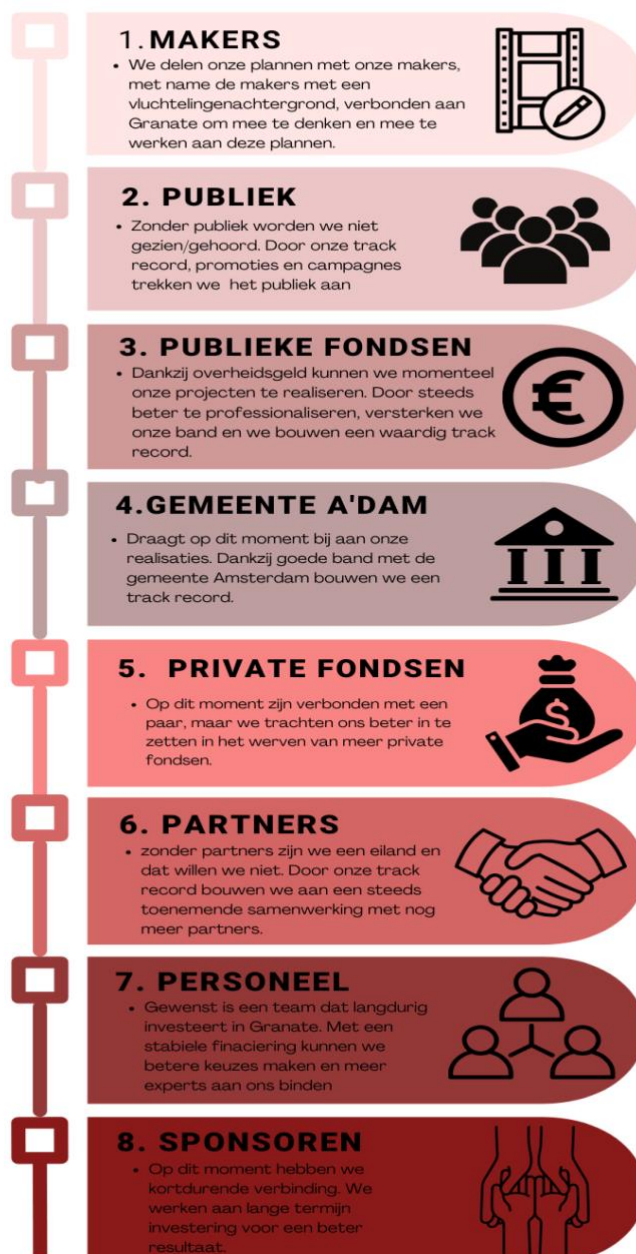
1. MAKERS

- We delen onze plannen met onze makers, met name de makers met een vluchtelingenachtergrond, verbonden aan Granate om mee te denken en mee te werken aan deze plannen.

2. PUBLIEK

- Zonder publiek worden we niet gezien/gehoord. Door onze track record, promoties en campagnes trekken we het publiek aan

3. PUBLIEKE FONDSEN

- Dankzij overheidsgeld kunnen we momenteel onze projecten te realiseren. Door steeds beter te professionaliseren, versterken we onze band en we bouwen een waardig track record.

4.GEMEENTE A'DAM

- Draagt op dit moment bij aan onze realisaties. Dankzij goede band met de gemeente Amsterdam bouwen we een track record.

5. PRIVATE FONDSEN

- Op dit moment zijn verbonden met een paar, maar we trachten ons beter in te zetten in het werven van meer private fondsen.

6. PARTNERS

- zonder partners zijn we een eiland en dat willen we niet. Door onze track record bouwen we aan een steeds toenemende samenwerking met nog meer partners.

7. PERSONEEL

- Gewenst is een team dat langdurig investeert in Granate. Met een stabiele finaciering kunnen we betere keuzes maken en meer experts aan ons binden

8. SPONSOREN

- Op dit moment hebben we kortdurende verbinding. We werken aan lange termijn investering voor een beter resultaat.